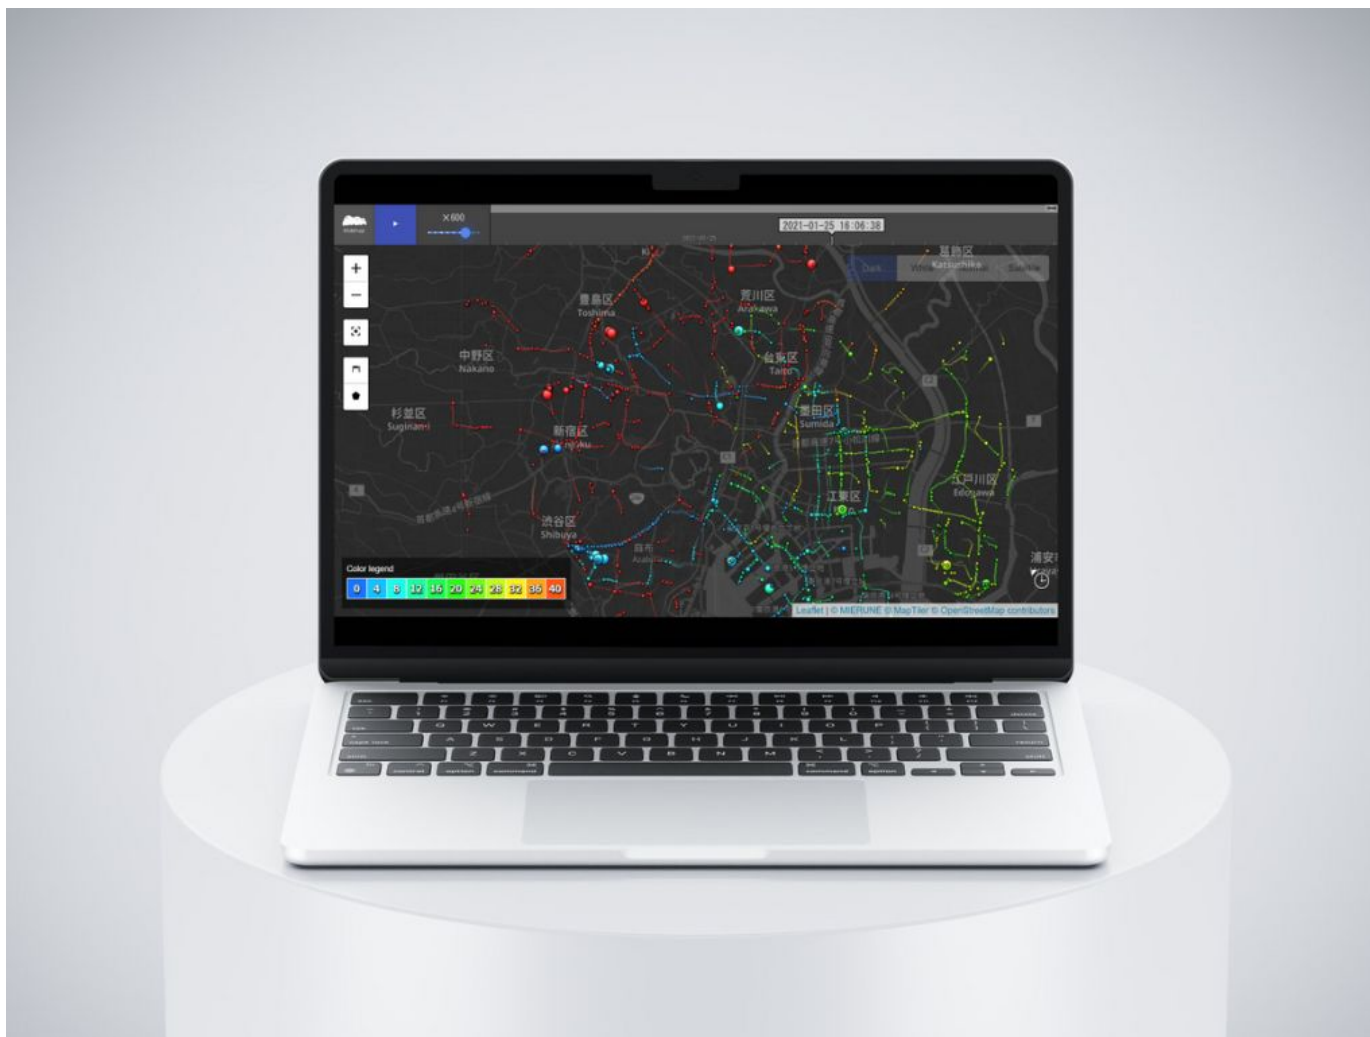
×600

2021-01-25 16:06:38

+
−

Dark

葛飾区
Katsushika

豊島区
Toshima

荒川区
Arakawa

中野区
Nakano

台東区
Taito

杉並区
Suginami

新宿区

墨田区
Sumida

江戸川区
Edogawa

江東区

渋谷区
Shibuya

浦安

Color legend

| 0 | 4 | 8 | 12 | 16 | 20 | 24 | 28 | 32 | 36 | 40 |
|---|---|---|---|---|---|---|---|---|---|---|

Leaflet | © MIERUNE © MapTiler © OpenStreetMap contributors